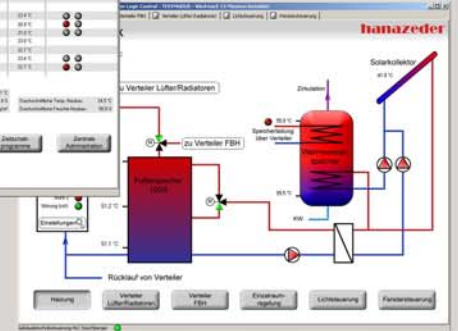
Logic Control - TESTHAUS - Windows 7.0 Planen Verteiler
Verteiler Lüfter/Radiatoren
Lichtsteuerung
Fenstersteuerung
hanazeder
zu Verteiler Lüfter/Radiatoren
Zirkulation
Solarkollektor
zu Verteiler FBH
Pufferspeicher 1000l
Speicherladung über Verteiler
Warmwasserspeicher
KW
Rücklauf von Verteiler
Einstellungen
Heizung
Verteiler Lüfter/Radiatoren
Verteiler FBH
Einzelraum-regelung
Lichtsteuerung
Fenstersteuerung
Zeitschalt
Zentrale Administration
Durchschnittliche Temp. Haus
Durchschnittliche Feuchte Haus